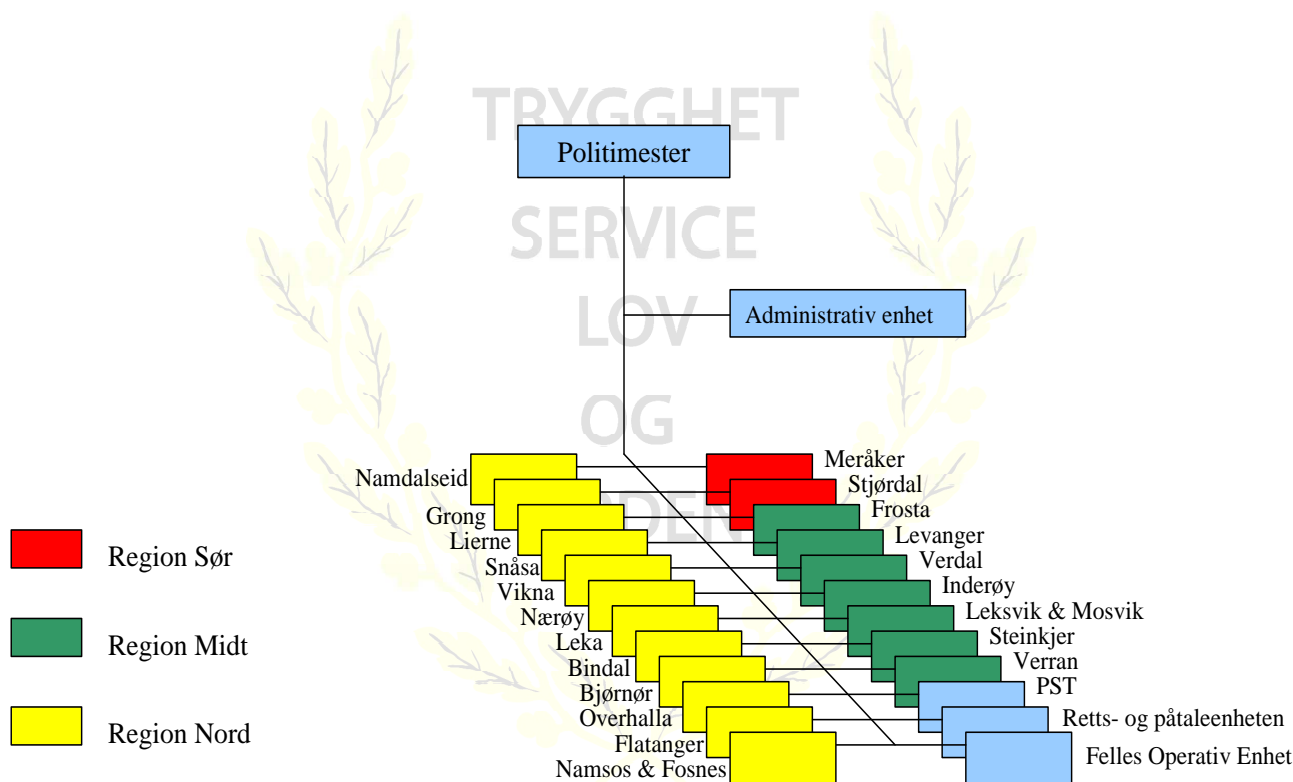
TRYGGHET
SERVICE
LOV
OG
ORDEN

Politimester

Administrativ enhet

Namdalseid
Grong
Lierne
Snåsa
Vikna
Nærøy
Leka
Bindal
Bjørnør
Overhalla
Flatanger
Namsos & Fosnes

Meråker
Stjørdal
Frosta
Levanger
Verdal
Inderøy
Leksvik & Mosvik
Steinkjer
Verran
PST
Retts- og påtaleenheten
Felles Operativ Enhet

Region Sør

Region Midt

Region Nord